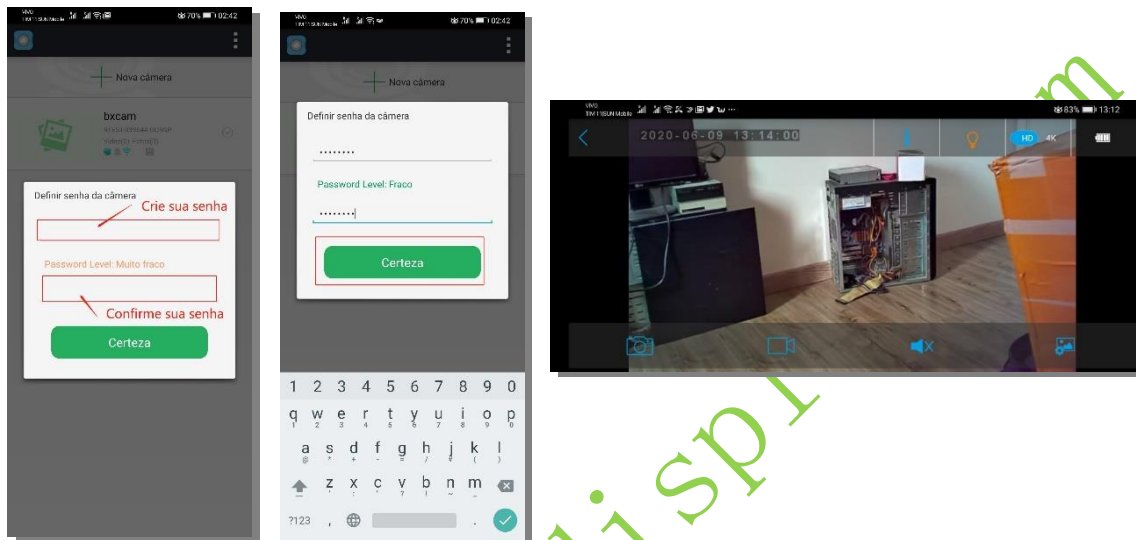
70% 02:42

Nova câmera

bxcam

Definir senha da câmera

Crie sua senha

Password Level: Muito fraco

Confirme sua senha

Certeza

70% 02:42

Nova câmera

Definir senha da câmera

••••••••

Password Level: Fraco

••••••••

Certeza

1 2 3 4 5 6 7 8 9 0
q w e r t y u i o p
a s d f g h j k l
z x c v b n m
?123 ,

83% 13:12

2020-06-09 13:14:00

HD 4K

aji sp r m